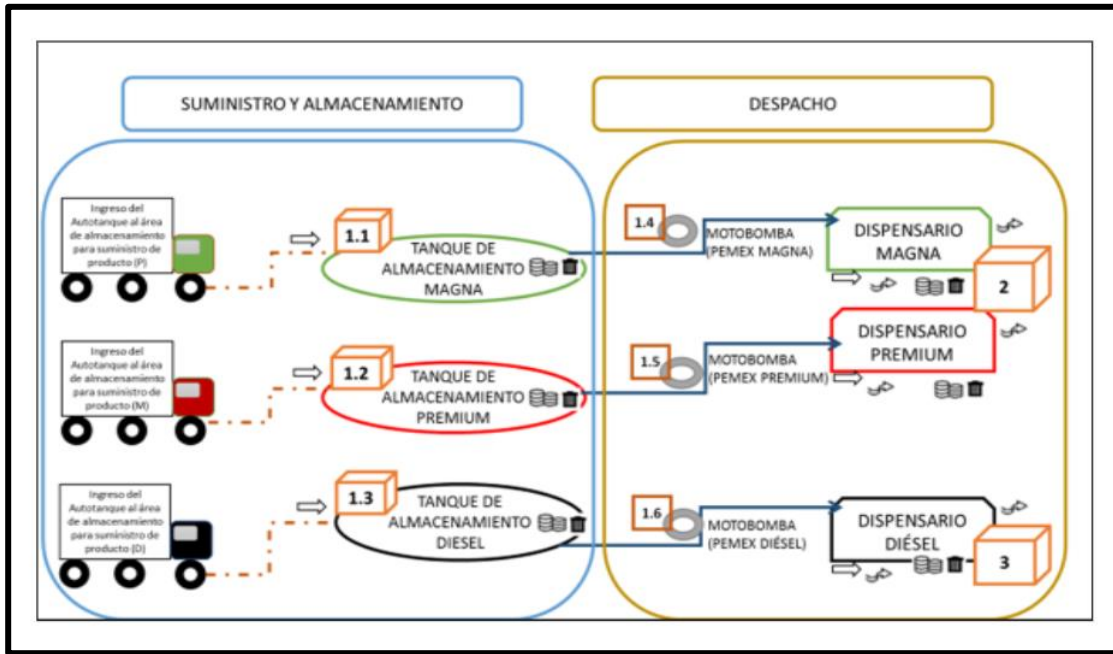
SUMINISTRO Y ALMACENAMIENTO

DESPACHO

Ingreso del Autotanque al área de almacenamiento para suministro de producto (P)

1.1

TANQUE DE ALMACENAMIENTO MAGNA

Ingreso del Autotanque al área de almacenamiento para suministro de producto (M)

1.2

TANQUE DE ALMACENAMIENTO PREMIUM

Ingreso del Autotanque al área de almacenamiento para suministro de producto (D)

1.3

TANQUE DE ALMACENAMIENTO DIESEL

1.4

MOTOBOMBA (PEMEX MAGNA)

DISPENSARIO MAGNA

2

1.5

MOTOBOMBA (PEMEX PREMIUM)

DISPENSARIO PREMIUM

1.6

MOTOBOMBA (PEMEX DIÉSEL)

DISPENSARIO DIÉSEL

3